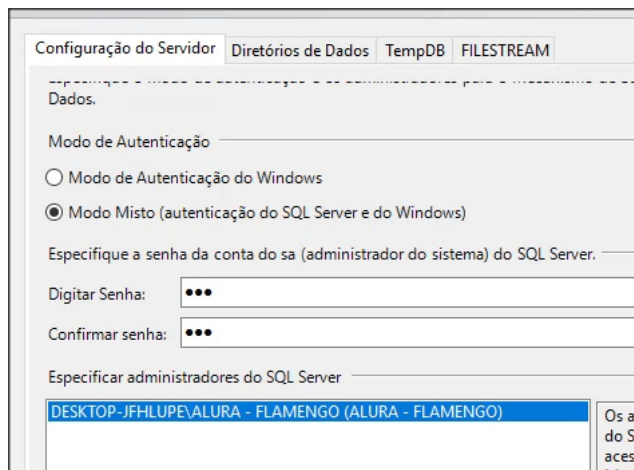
Configuração do Servidor | Diretórios de Dados | TempDB | FILESTREAM

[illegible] Dados.

Modo de Autenticação

Modo de Autenticação do Windows

Modo Misto (autenticação do SQL Server e do Windows)

Especifique a senha da conta do sa (administrador do sistema) do SQL Server.

Digitar Senha: •••

Confirmar senha: •••

Especificar administradores do SQL Server

DESKTOP-JFHLUPE\ALURA - FLAMENGO (ALURA - FLAMENGO)

Os a
do S
aces